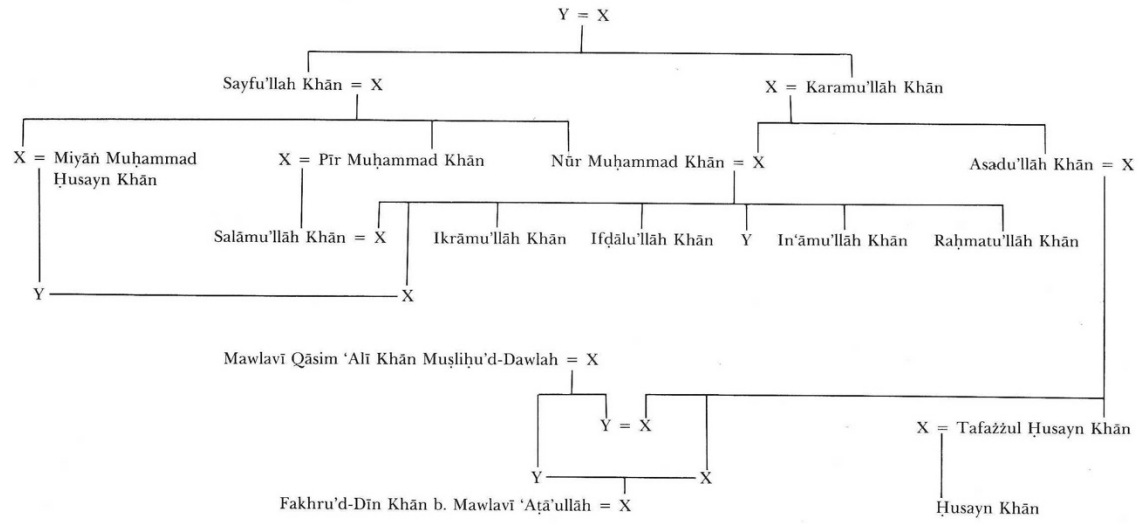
Y = X

Sayfu'llah Khān = X

X = Karamu'llāh Khān

X = Miyān Muḥammad Ḥusayn Khān

X = Pīr Muḥammad Khān

Nūr Muḥammad Khān = X

Asadu'llāh Khān = X

Salāmu'llāh Khān = X

Ikrāmu'llāh Khān

Ifḍālu'llāh Khān

Y

In'āmu'llāh Khān

Raḥmatu'llāh Khān

Y

X

Mawlavī Qāsim 'Alī Khān Muṣliḥu'd-Dawlah = X

Y = X

X = Tafaẓẓul Ḥusayn Khān

Y

X

Fakhru'd-Dīn Khān b. Mawlavī 'Aṭā'ullāh = X

Ḥusayn Khān